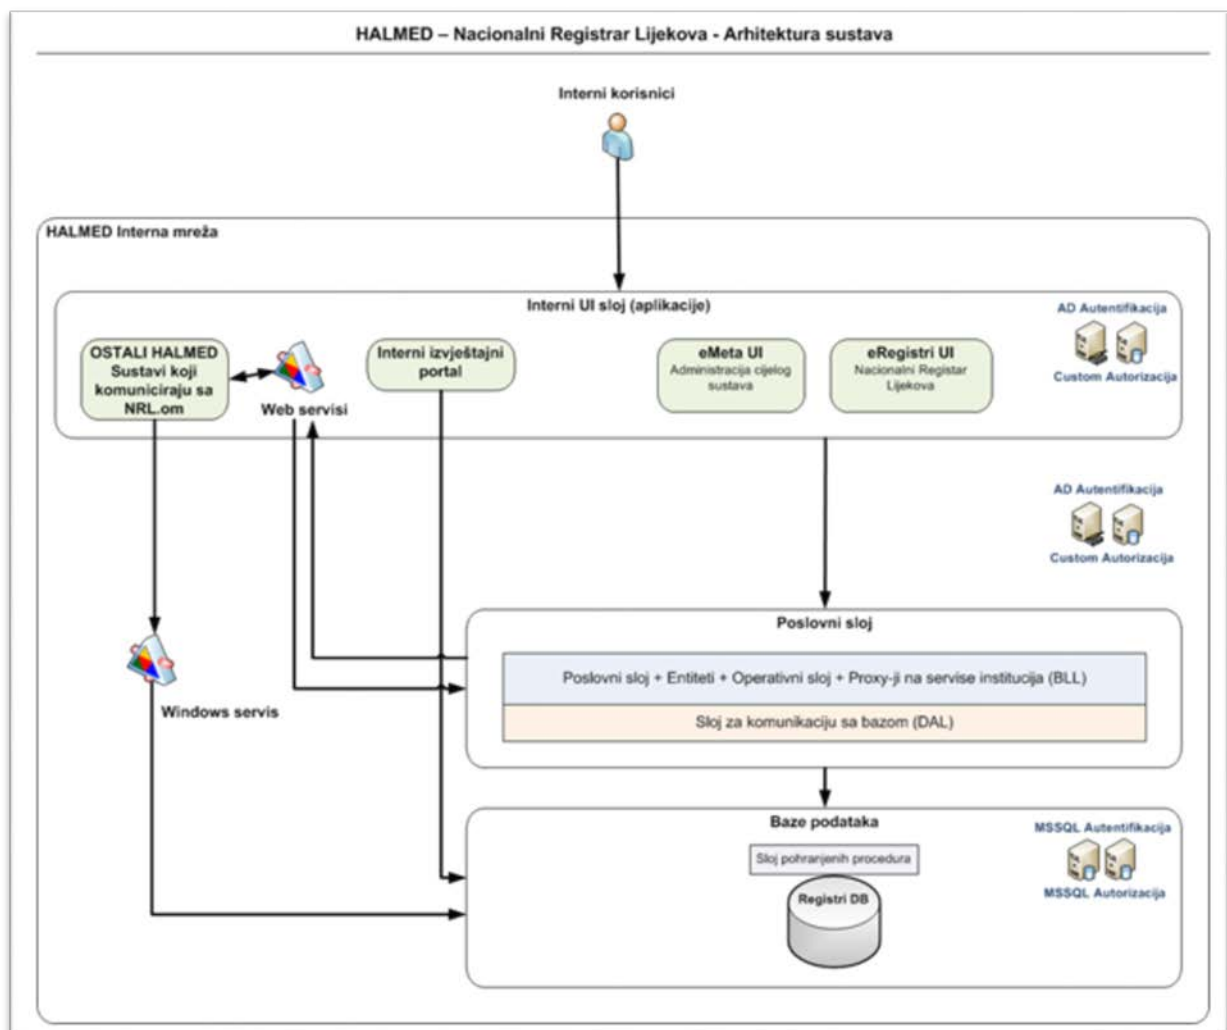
HALMED – Nacionalni Registrar Lijekova - Arhitektura sustava

Interni korisnici

HALMED Interna mreža

Interni UI sloj (aplikacije)

AD Autentifikacija

Custom Autorizacija

OSTALI HALMED Sustavi koji komuniciraju sa NRL.om

Web servisi

Interni izvještajni portal

eMeta UI
Administracija cijelog sustava

eRegistri UI
Nacionalni Registar Lijekova

AD Autentifikacija

Custom Autorizacija

Windows servis

Poslovni sloj

Poslovni sloj + Entiteti + Operativni sloj + Proxy-ji na servise institucija (BLL)

Sloj za komunikaciju sa bazom (DAL)

Baze podataka

MSSQL Autentifikacija

MSSQL Autorizacija

Sloj pohranjenih procedura

Registri DB